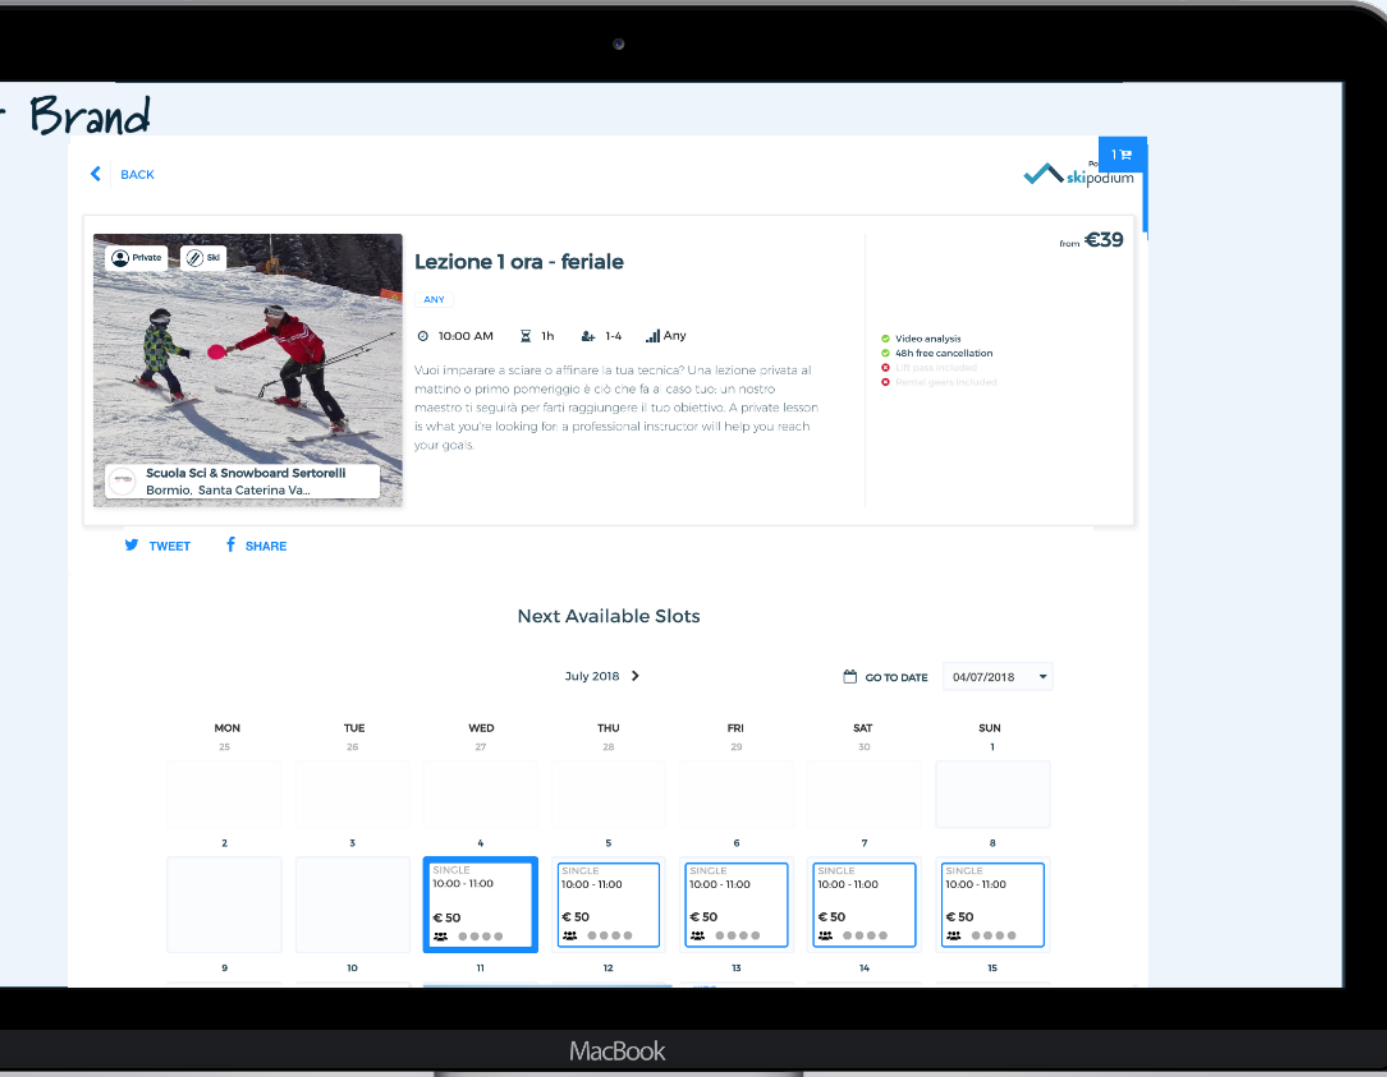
Brand

BACK

1

skipodium

Private Ski

Scuola Sci & Snowboard Sertorelli
Bormio, Santa Caterina Va...

Lezione 1 ora - feriale

ANY

10:00 AM 1h 1-4 Any

Vuoi imparare a sciare o affinare la tua tecnica? Una lezione privata al mattino o primo pomeriggio è ciò che fa al caso tuo: un nostro maestro ti seguirà per farti raggiungere il tuo obiettivo. A private lesson is what you're looking for: a professional instructor will help you reach your goals.

from €39

Video analysis
48h free cancellation
Lift pass included
Rental gears included

TWEET SHARE

Next Available Slots

July 2018

GO TO DATE 04/07/2018

| MON | TUE | WED | THU | FRI | SAT | SUN |
|---|---|---|---|---|---|---|
| 25 | 26 | 27 | 28 | 29 | 30 | 1 |
| 2 | 3 | 4 | 5 | 6 | 7 | 8 |
| | | SINGLE 10:00 - 11:00 € 50 | SINGLE 10:00 - 11:00 € 50 | SINGLE 10:00 - 11:00 € 50 | SINGLE 10:00 - 11:00 € 50 | SINGLE 10:00 - 11:00 € 50 |
| 9 | 10 | 11 | 12 | 13 | 14 | 15 |

MacBook